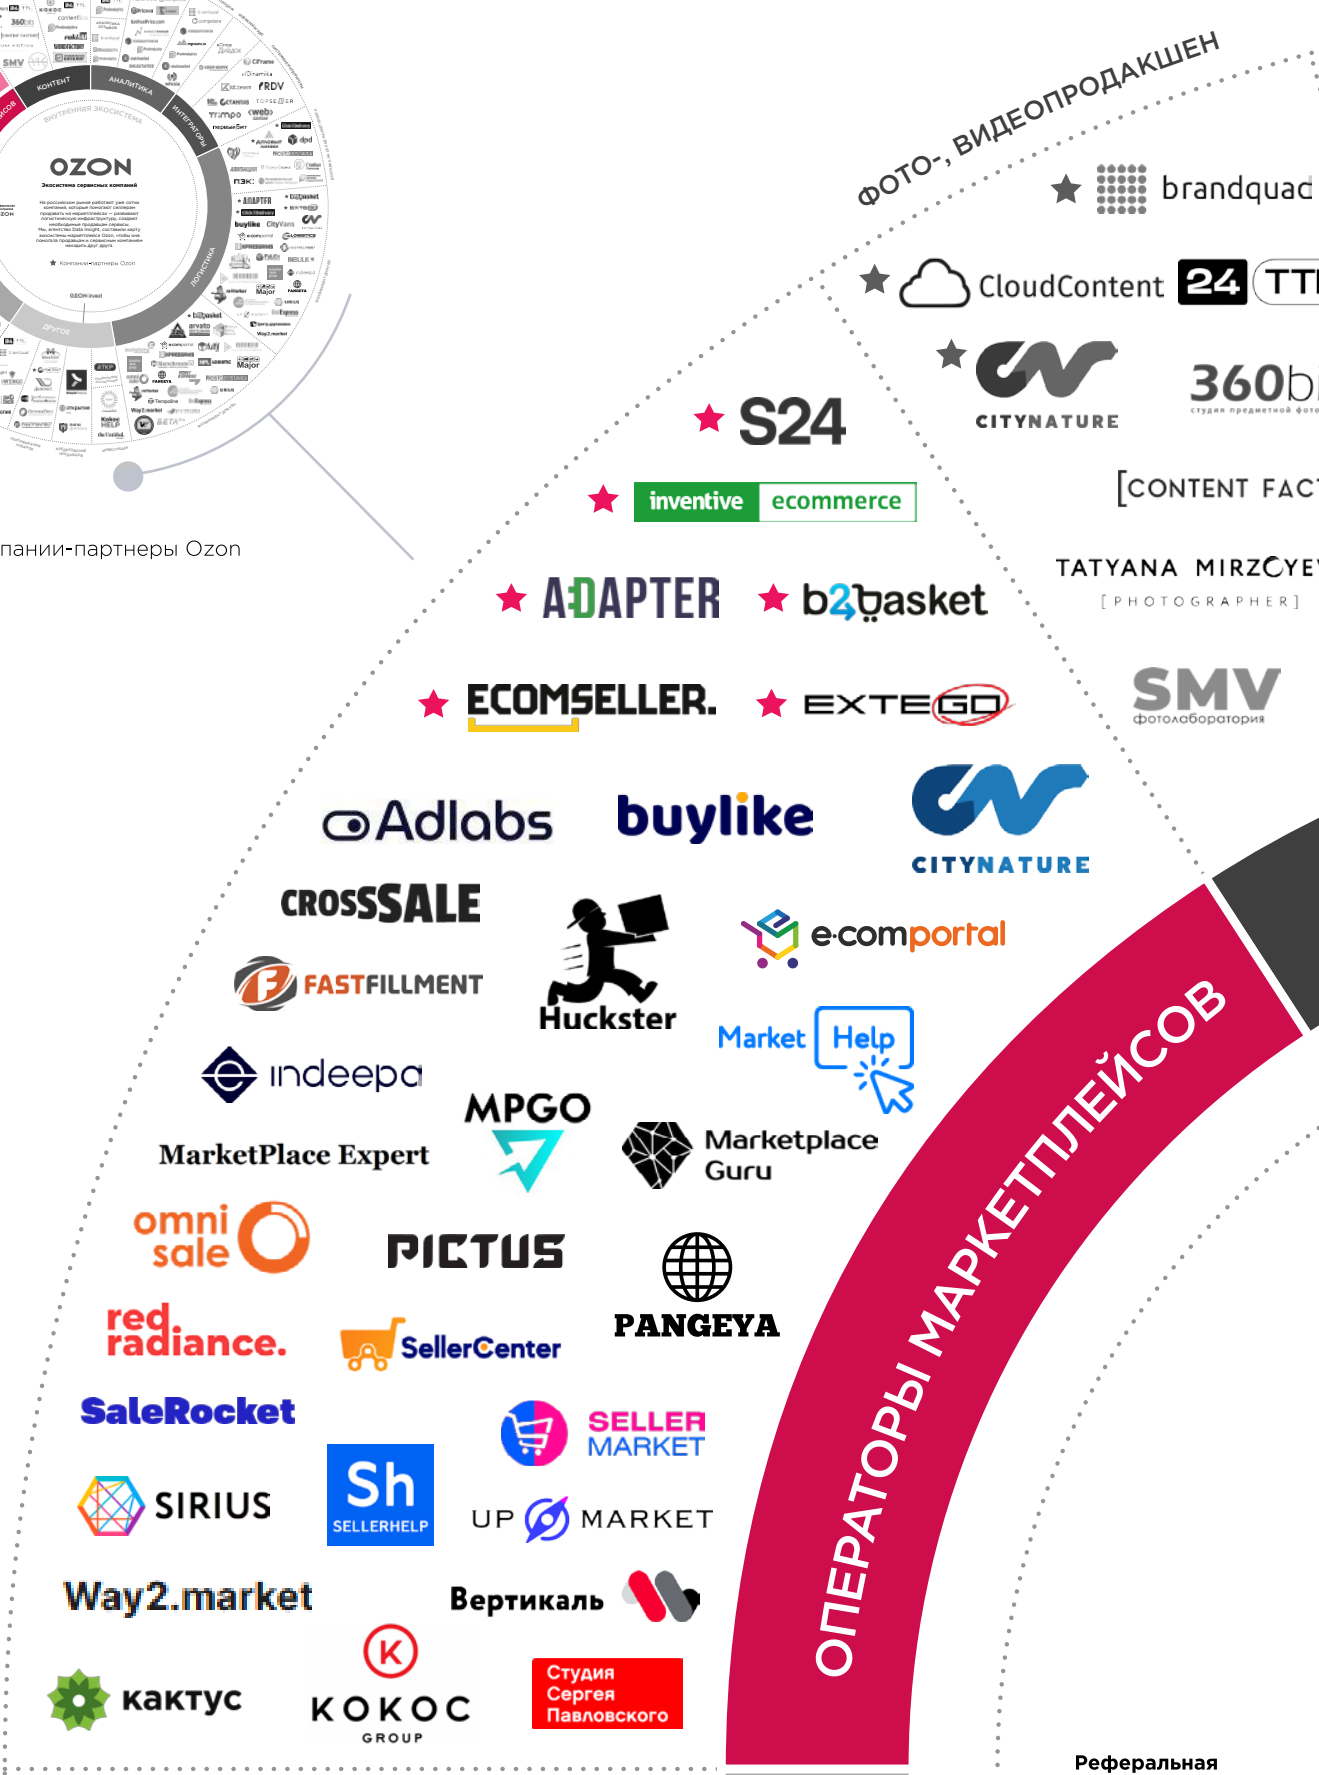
OZON
Экосистема сервисных компаний

пании-партнеры Ozon

ФОТО-, ВИДЕОПРОДАКШЕН
brandquad
CloudContent 24 TT
CITYNATURE
360b
[CONTENT FAC
TATYANA MIRZOYE
[PHOTOGRAPHER]
SMV
фотолаборатория

S24
inventive ecommerce
ADAPTER
b2basket
ECOMSELLER.
EXTEGO
Adlabs
buylike
CITYNATURE
CROSSSALE
Huckster
e-comportal
FASTFILLMENT
Market Help
indeepa
MPGO
MarketPlace Expert
Marketplace Guru
omni sale
PICTUS
PANGEYA
red radiance.
SellerCenter
SaleRocket
SELLER MARKET
SIRIUS
Sh SELLERHELP
UP MARKET
Way2.market
Вертикаль
кактус
KOKOC GROUP
Студия Сергея Павловского

ОПЕРАТОРЫ МАРКЕТПЛЕЙСОВ

Реферальная